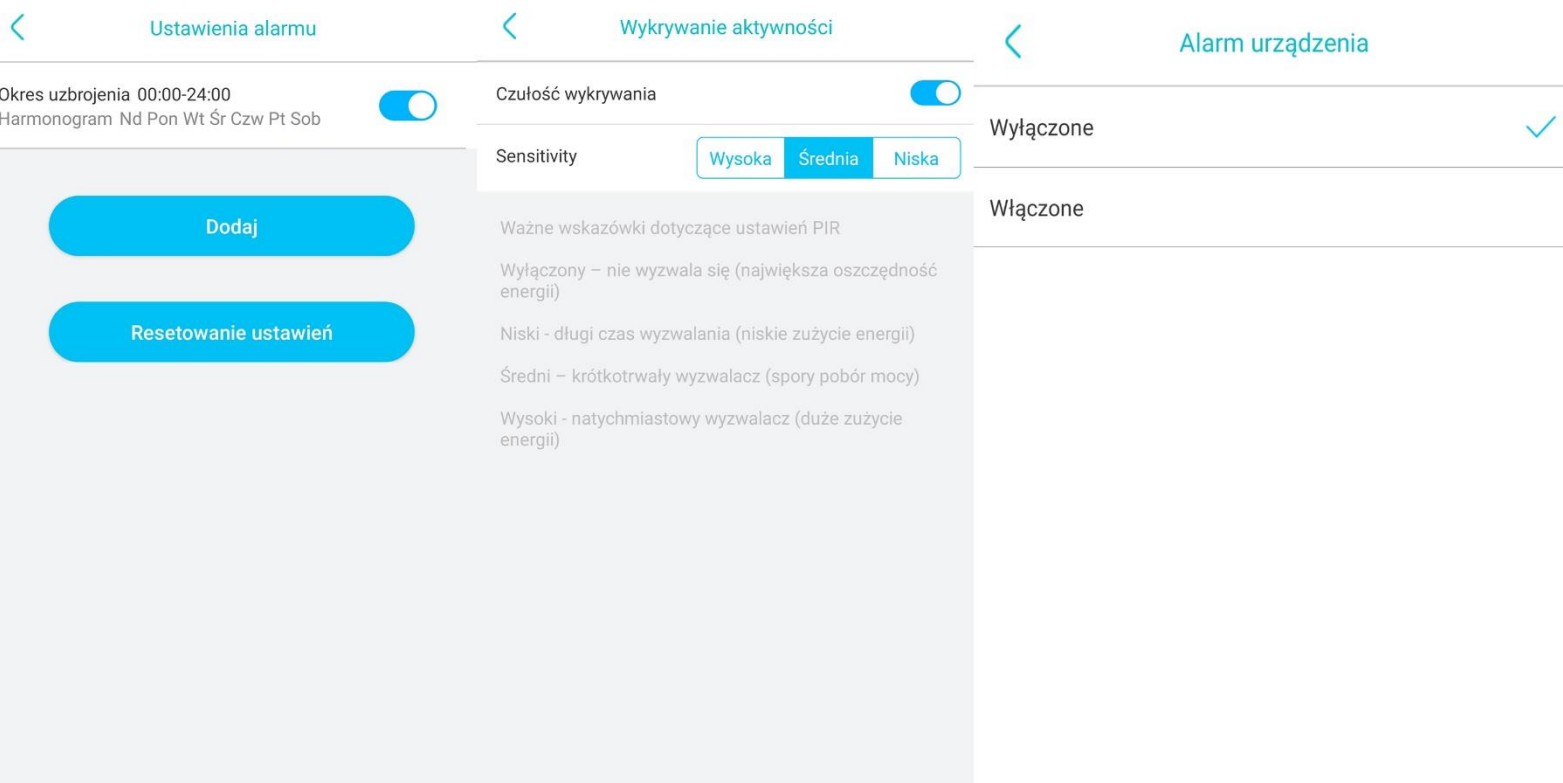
Ustawienia alarmu

Okres uzbrojenia 00:00-24:00
Harmonogram Nd Pon Wt Śr Czw Pt Sob

Dodaj

Resetowanie ustawień

Wykrywanie aktywności

Czułość wykrywania

Sensitivity | Wysoka | Średnia | Niska

Ważne wskazówki dotyczące ustawień PIR

Wyłączony – nie wyzwala się (największa oszczędność energii)

Niski - długi czas wyzwalania (niskie zużycie energii)

Średni – krótkotrwały wyzwalacz (spory pobór mocy)

Wysoki - natychmiastowy wyzwalacz (duże zużycie energii)

Alarm urządzenia

Wyłączone

Włączone